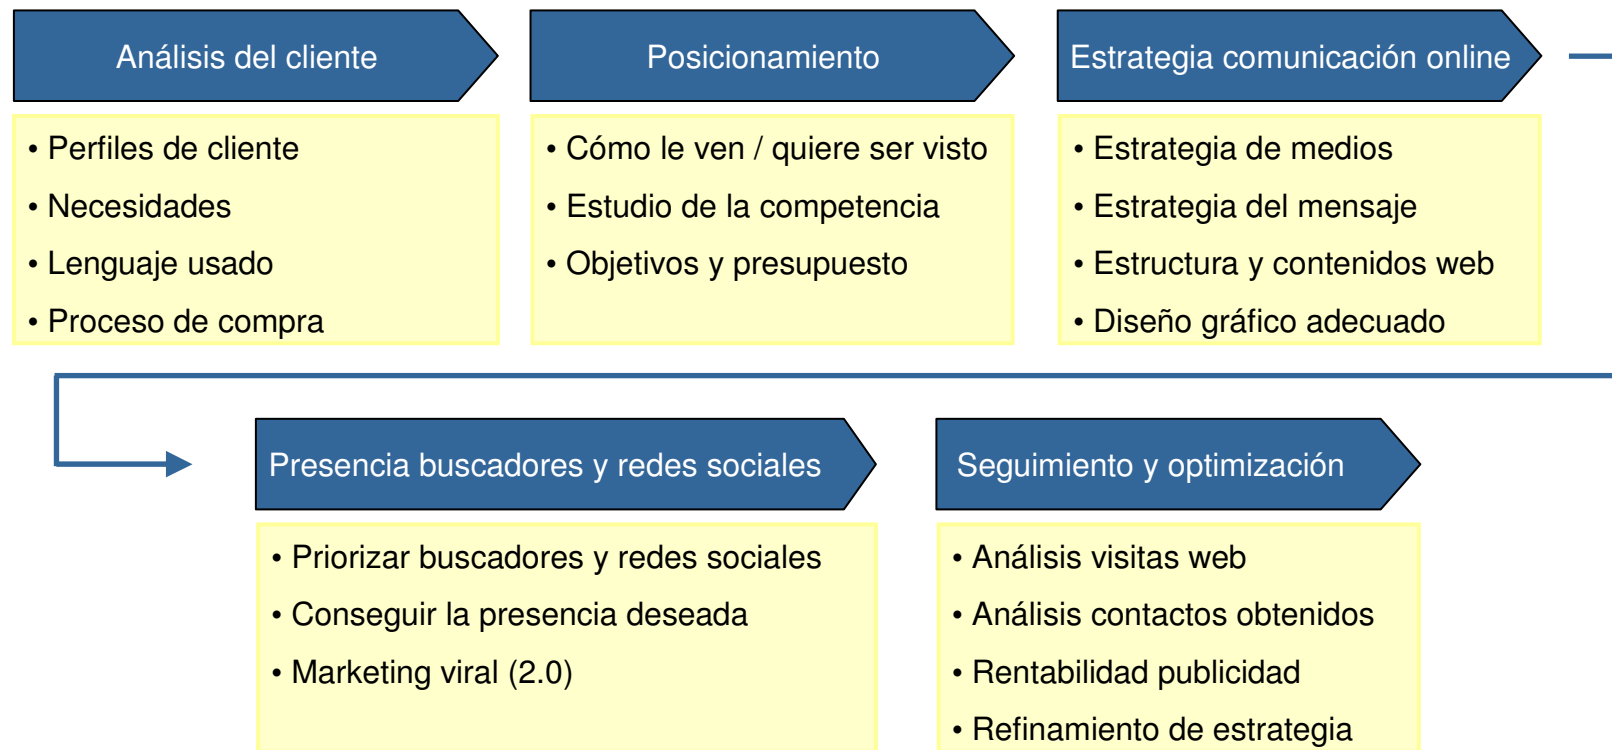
Análisis del cliente

• Perfiles de cliente
• Necesidades
• Lenguaje usado
• Proceso de compra

Posicionamiento

• Cómo le ven / quiere ser visto
• Estudio de la competencia
• Objetivos y presupuesto

Estrategia comunicación online

• Estrategia de medios
• Estrategia del mensaje
• Estructura y contenidos web
• Diseño gráfico adecuado

Presencia buscadores y redes sociales

• Priorizar buscadores y redes sociales
• Conseguir la presencia deseada
• Marketing viral (2.0)

Seguimiento y optimización

• Análisis visitas web
• Análisis contactos obtenidos
• Rentabilidad publicidad
• Refinamiento de estrategia